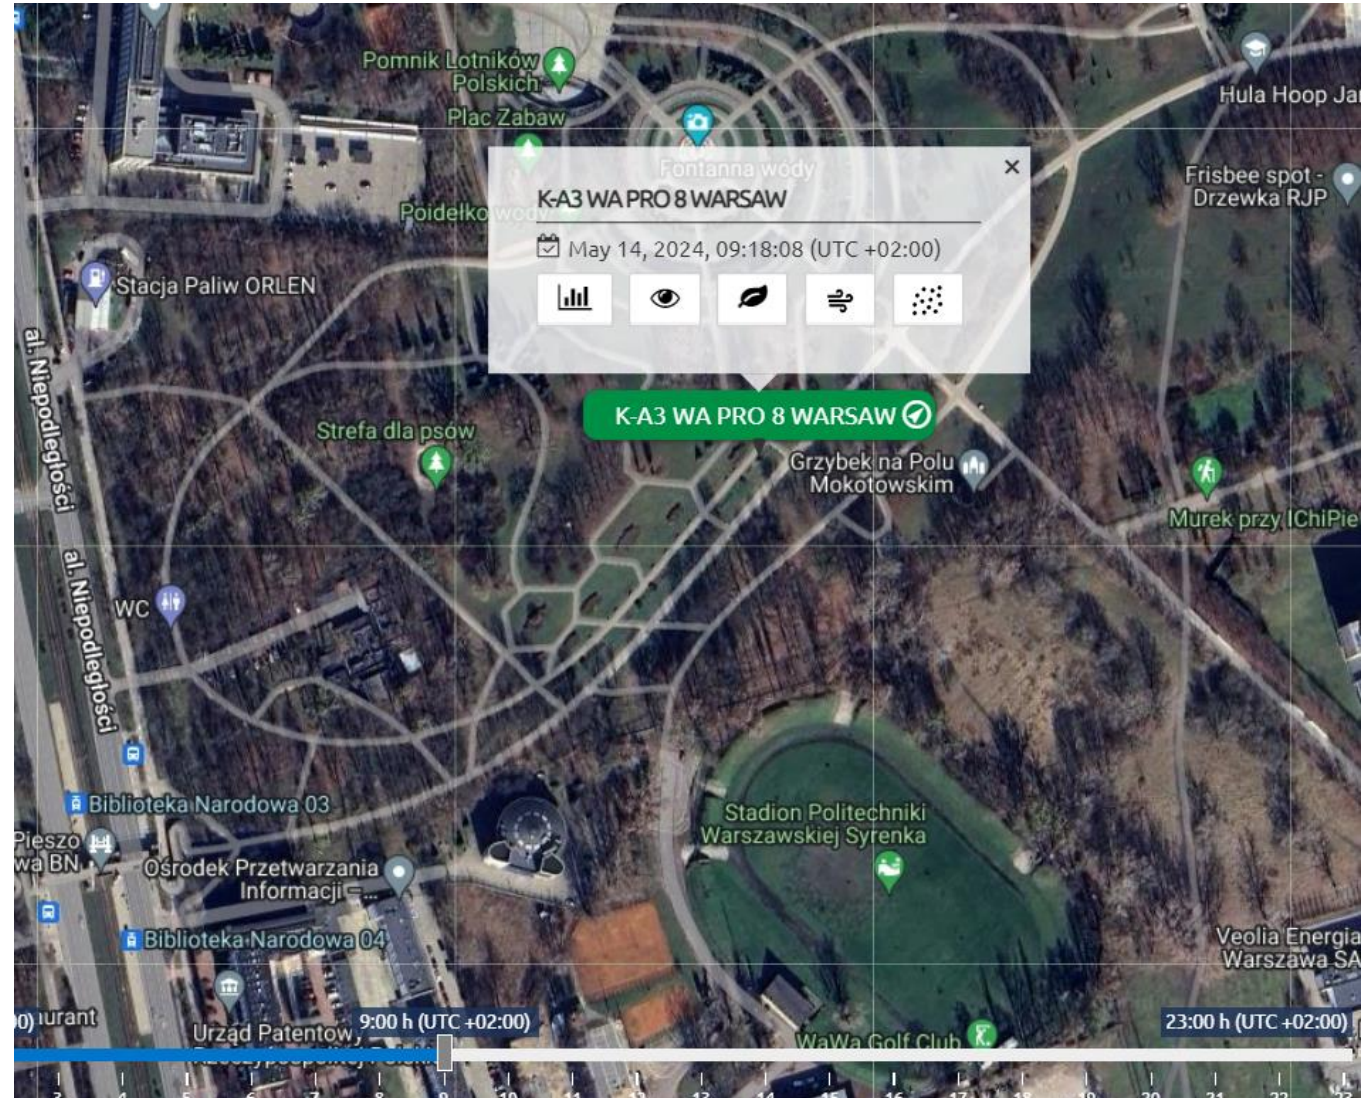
Pomnik Lotników Polskich
Plac Zabaw
Fontanna wody
Hula Hoop Ja
Frisbee spot - Drzewka RJP
Poidełko wody
Stacja Paliw ORLEN
K-A3 WA PRO 8 WARSAW
×
May 14, 2024, 09:18:08 (UTC +02:00)
K-A3 WA PRO 8 WARSAW
al. Niepodległości
Strefa dla psów
Grzybek na Polu Mokotowskim
Murek przy IChiPie
WC
al. Niepodległości
Biblioteka Narodowa 03
Stadion Politechniki Warszawskiej Syrenka
Pieszo wa BN
Ośrodek Przetwarzania Informacji ...
Biblioteka Narodowa 04
Veolia Energia Warszawa SA
urant
Urząd Patentowy
9:00 h (UTC +02:00)
23:00 h (UTC +02:00)
WaWa Golf Club